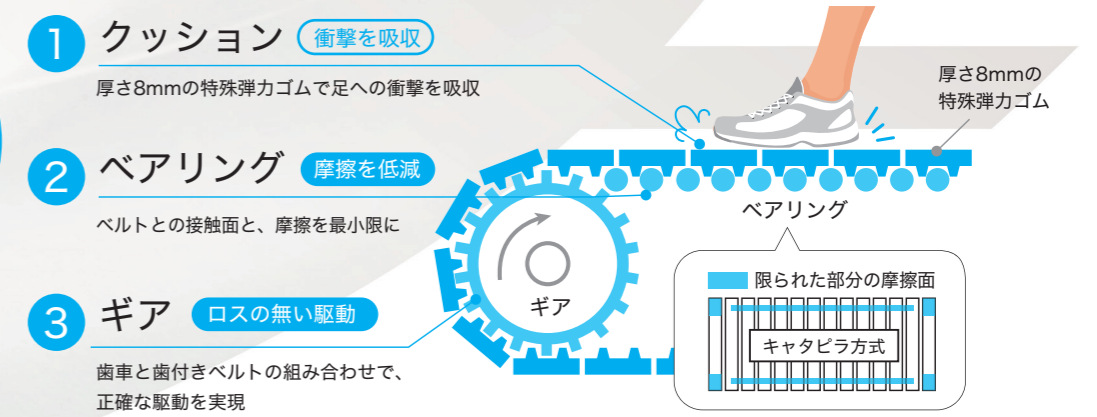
1 クッション 衝撃を吸収

厚さ8mmの特殊弾力ゴムで足への衝撃を吸収

2 ベアリング 摩擦を低減

ベルトとの接触面と、摩擦を最小限に

3 ギア ロスの無い駆動

歯車と歯付きベルトの組み合わせで、正確な駆動を実現

厚さ8mmの特殊弾力ゴム

ベアリング

ギア

限られた部分の摩擦面

キャタピラ方式